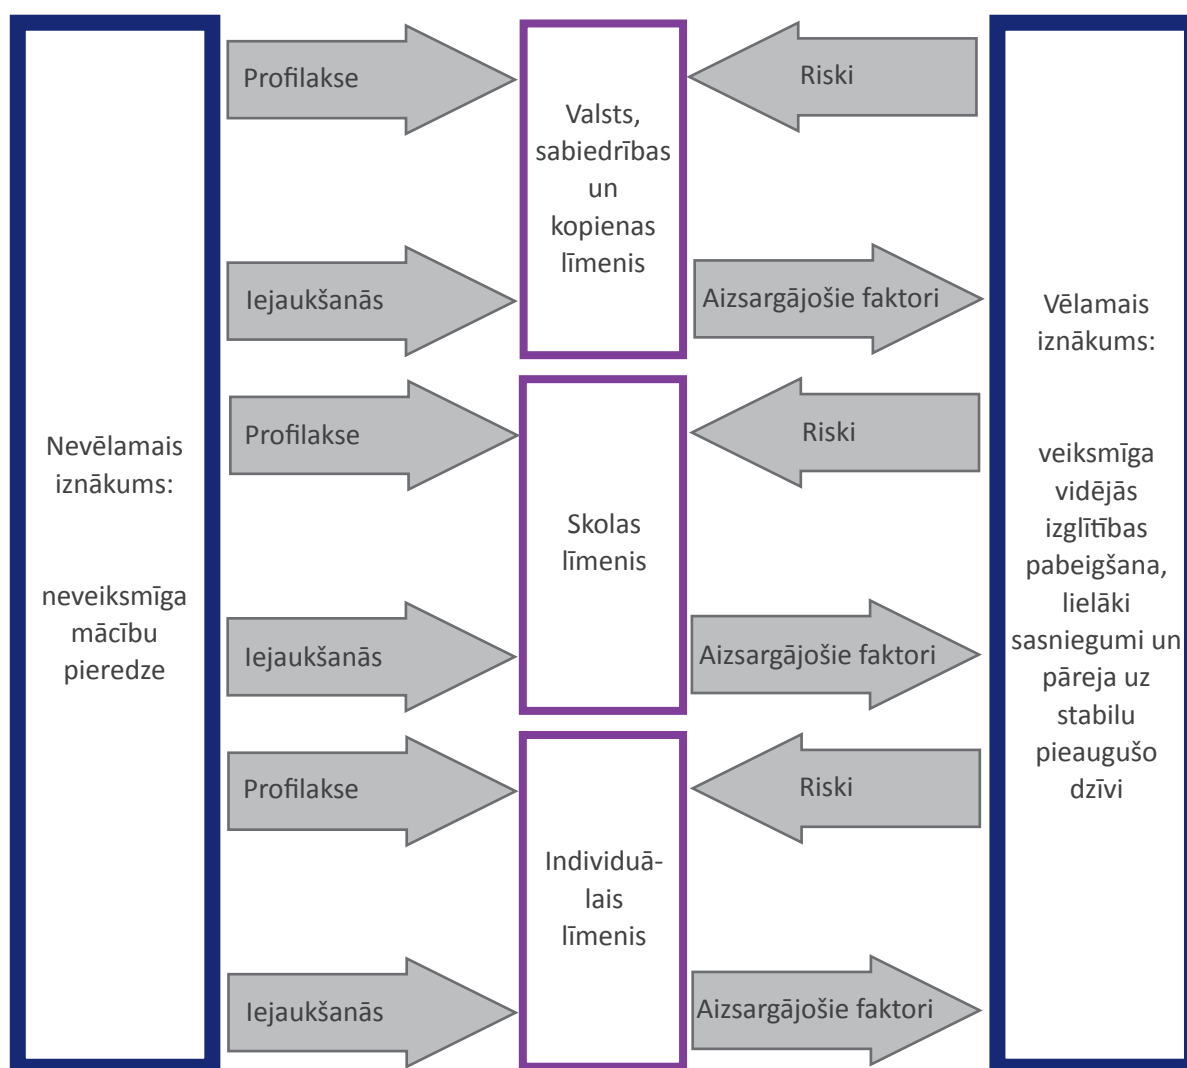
Nevēlamais iznākums:

neveiksmīga mācību pieredze

Profilakse

Iejaukšanās

Profilakse

Iejaukšanās

Profilakse

Iejaukšanās

Valsts, sabiedrības un kopienas līmenis

Skolas līmenis

Individuā-lais līmenis

Riski

Aizsargājošie faktori

Riski

Aizsargājošie faktori

Riski

Aizsargājošie faktori

Vēlamais iznākums:

veiksmīga vidējās izglītības pabeigšana, lielāki sasniegumi un pāreja uz stabilu pieaugušo dzīvi